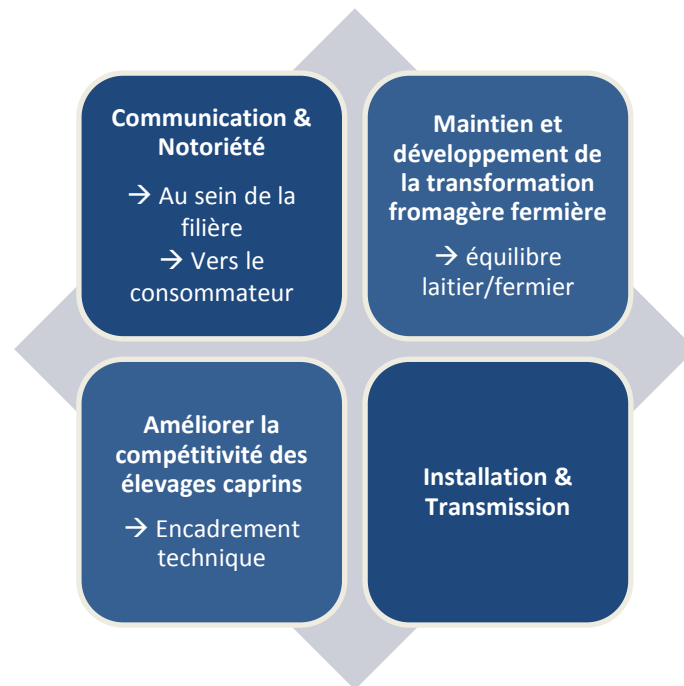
Communication & Notoriété

→ Au sein de la filière
→ Vers le consommateur

Maintien et développement de la transformation fromagère fermière

→ équilibre laitier/fermier

Améliorer la compétitivité des élevages caprins

→ Encadrement technique

Installation & Transmission